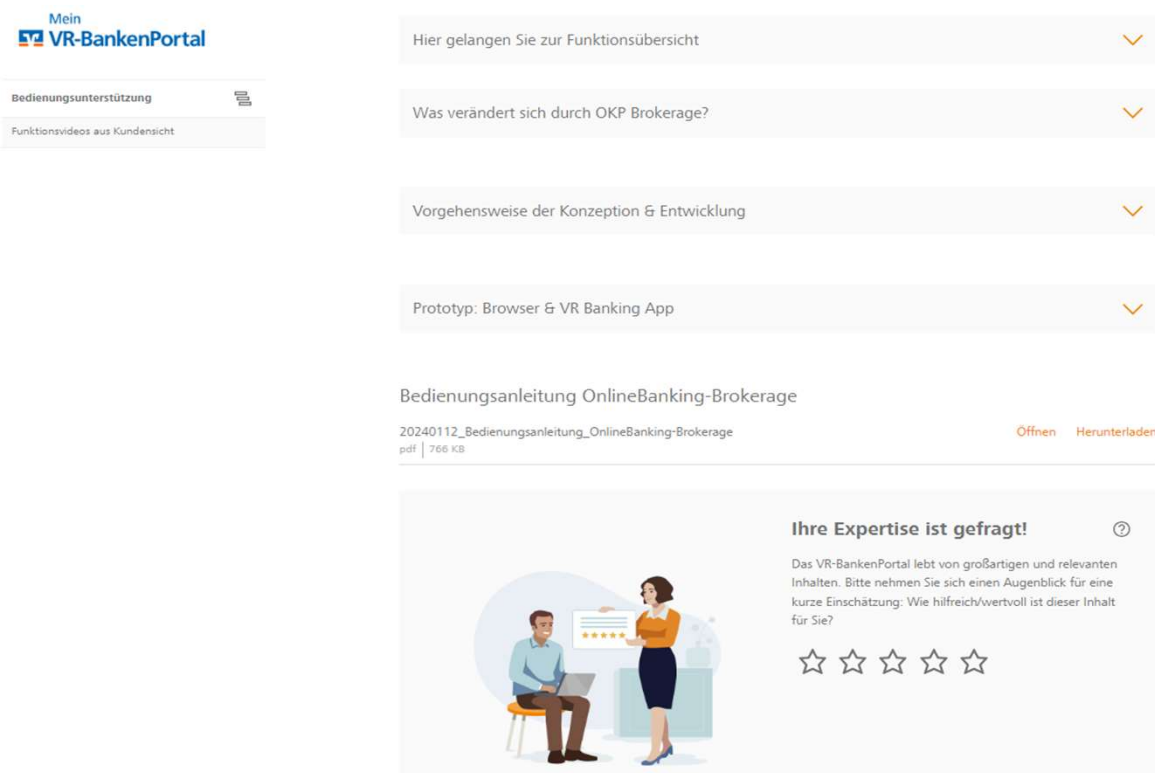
Mein
VR-BankenPortal

Bedienungsunterstützung

Funktionsvideos aus Kundensicht

Hier gelangen Sie zur Funktionsübersicht

Was verändert sich durch OKP Brokerage?

Vorgehensweise der Konzeption & Entwicklung

Prototyp: Browser & VR Banking App

Bedienungsanleitung OnlineBanking-Brokerage

20240112_Bedienungsanleitung_OnlineBanking-Brokerage
pdf | 766 KB

Öffnen Herunterladen

Ihre Expertise ist gefragt!

Das VR-BankenPortal lebt von großartigen und relevanten Inhalten. Bitte nehmen Sie sich einen Augenblick für eine kurze Einschätzung: Wie hilfreich/wertvoll ist dieser Inhalt für Sie?